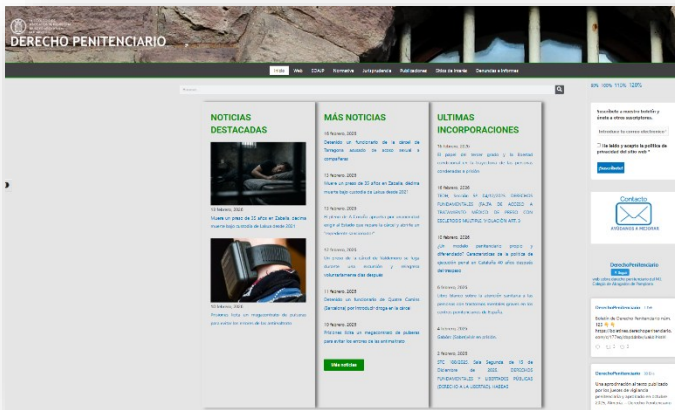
DERECHO PENITENCIARIO

Inicio Web CDAJP Normativa Jurisprudencia Publicaciones Sitios de Interés Denuncias e Informes

Buscar

NOTICIAS DESTACADAS

10 febrero, 2020
Muere un preso de 33 años en Zaballa, décima muerte bajo custodia de Lakua desde 2021

10 febrero, 2020
Prisiones lleva un megacontrato de pulseras para evitar los errores de los antimaltrato

MÁS NOTICIAS

10 febrero, 2020
Detenido un funcionario de la cárcel de Tarragona acusado de acoso sexual a compañeras

10 febrero, 2020
Muere un preso de 33 años en Zaballa, décima muerte bajo custodia de Lakua desde 2021

10 febrero, 2020
El pleno de "A Derecho" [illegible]

10 febrero, 2020
Un preso de la cárcel de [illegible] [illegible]

11 febrero, 2020
Detenido un funcionario de Cuatro Caminos (Zaragoza) por introducir droga en la cárcel

10 febrero, 2020
Prisiones lleva un megacontrato de pulseras para evitar los errores de los antimaltrato

Más noticias

ULTIMAS INCORPORACIONES

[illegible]

10 febrero, 2020
¿Un modelo penitenciario preciso y diferenciado? Características de la política de ejecución penal en Cataluña 40 años después del traspaso

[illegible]

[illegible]

2 febrero, 2020
STC 106/2022, Sala Segunda de 10 de diciembre de 2022. DERECHOS FUNDAMENTALES Y LIBERTADES PÚBLICAS (DERECHO A LA LIBERTAD) HABEAS

80% 100% 110% 120%

Suscríbete a nuestro boletín y únete a otros suscriptores.

Introduce tu correo electrónico

He leído y acepto la política de privacidad del sitio web *

¡Suscríbete!

Contacto
AVISOS Y MEJORAS

DerechoPenitenciario

DerechoPenitenciario

DerechoPenitenciario